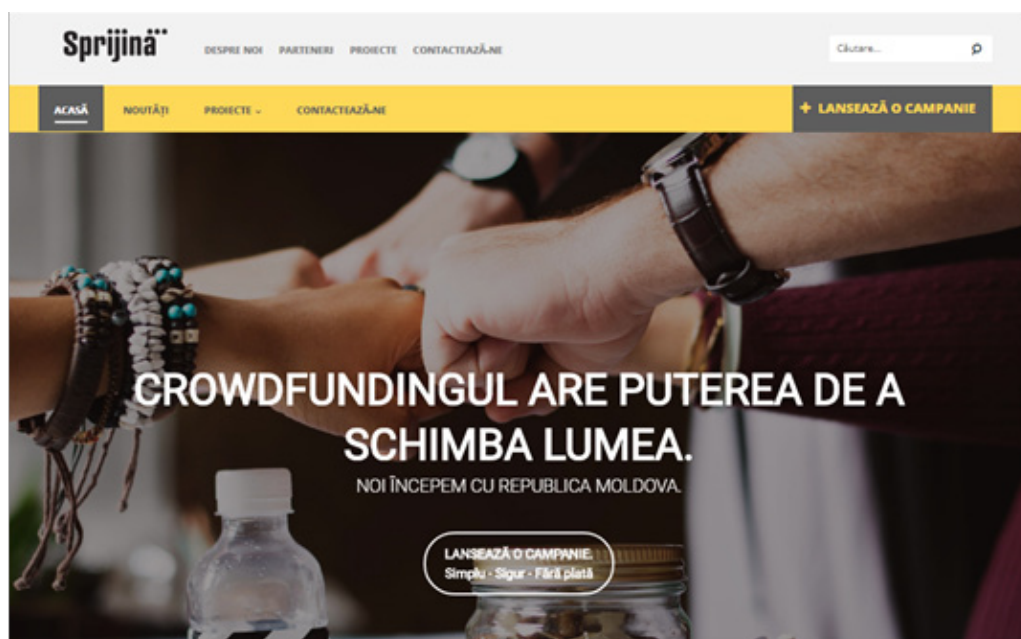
Sprijină

DESPRE NOI PARTENERI PROIECTE CONTACTEAZĂ-NE

Căutare...

ACASĂ NOUTĂȚI PROIECTE CONTACTEAZĂ-NE

+ LANSEAZĂ O CAMPANIE

CROWDFUNDINGUL ARE PUTEREA DE A SCHIMBA LUMEA.

NOI ÎNCEPEM CU REPUBLICA MOLDOVA.

LANSEAZĂ O CAMPANIE
Simplu - Sigur - Fără plată